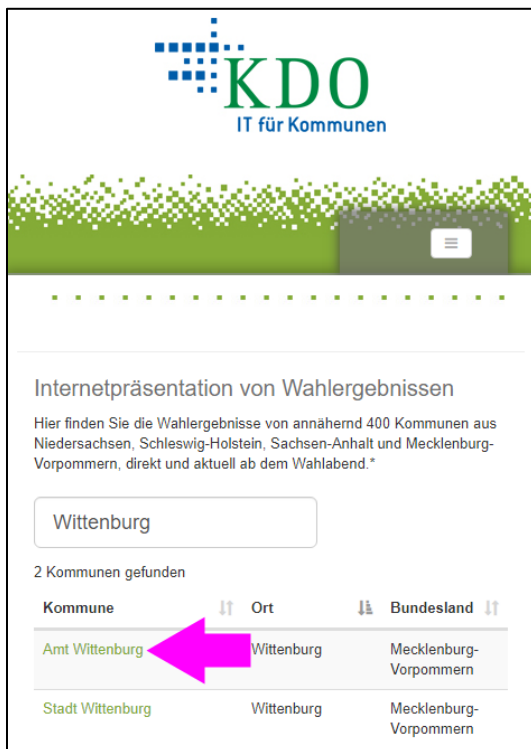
KDO
IT für Kommunen

Internetpräsentation von Wahlergebnissen

Hier finden Sie die Wahlergebnisse von annähernd 400 Kommunen aus Niedersachsen, Schleswig-Holstein, Sachsen-Anhalt und Mecklenburg-Vorpommern, direkt und aktuell ab dem Wahlabend.*

Wittenburg

2 Kommunen gefunden

| Kommune | Ort | Bundesland |
|---|---|---|
| Amt Wittenburg | Wittenburg | Mecklenburg-Vorpommern |
| Stadt Wittenburg | Wittenburg | Mecklenburg-Vorpommern |